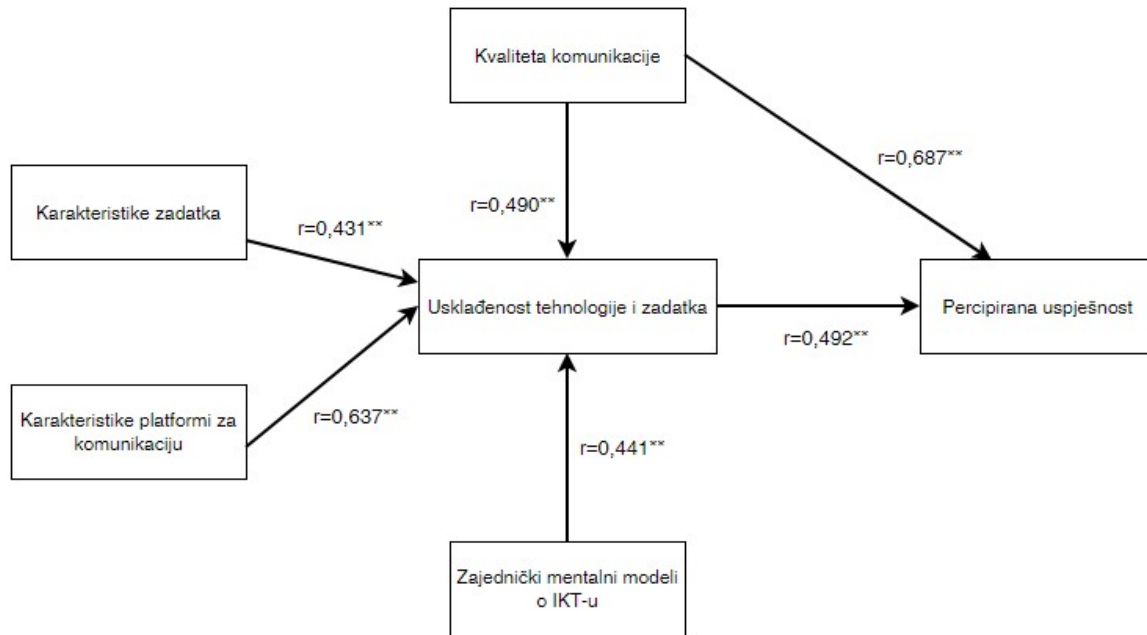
Kvaliteta komunikacije

r=0,687**

Karakteristike zadatka

r=0,431**

r=0,490**

Usklađenost tehnologije i zadatka

Percipirana uspješnost

r=0,492**

Karakteristike platformi za komunikaciju

r=0,637**

r=0,441**

Zajednički mentalni modeli o IKT-u